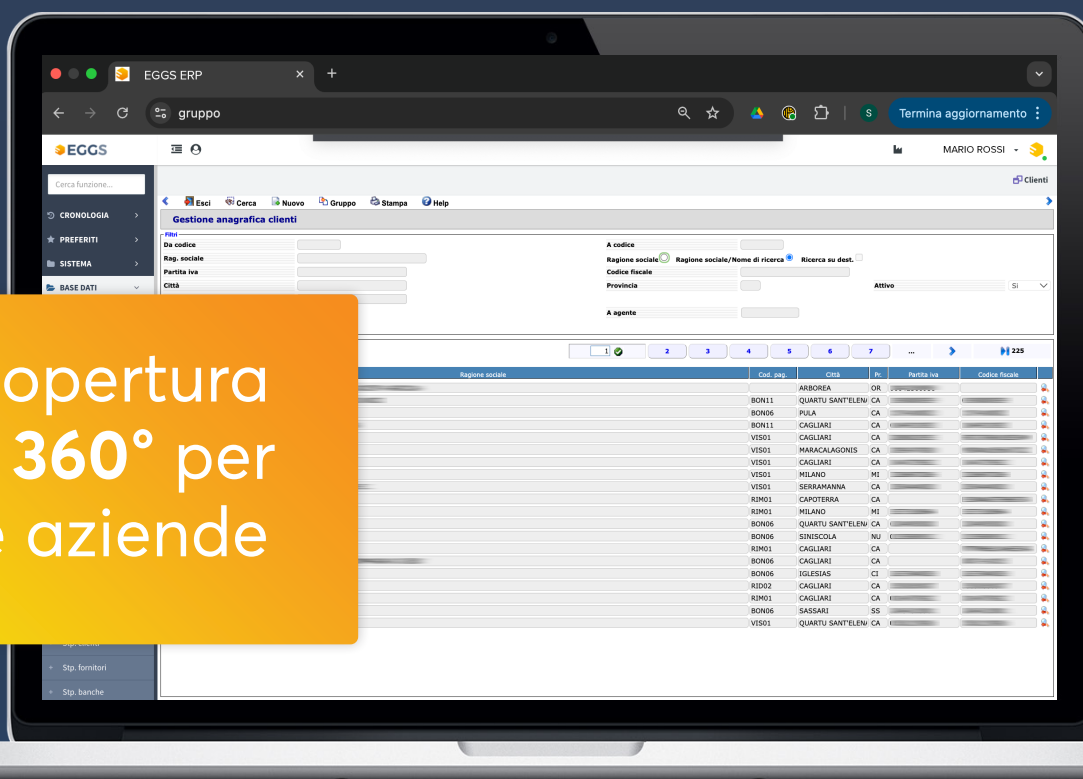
EGGS ERP

gruppo

Termina aggiornamento

EGGS

MARIO ROSSI

Cerca funzione...

CRONOLOGIA

PREFERITI

SISTEMA

BASE DATI

Clienti

Esci Cerca Nuovo Gruppo Stampa Help

Gestione anagrafica clienti

Filtri

Da codice

Rag. sociale

Partita iva

Città

A codice

Ragione sociale Ragione sociale/Nome di ricerca Ricerca su dest.

Codice fiscale

Provincia

Attivo Sì

A agente

1 2 3 4 5 6 7 ... 225

opertura
360° per
e aziende

| Ragione sociale | Cod. pag. | Città | Pr. | Partita iva | Codice fiscale |
|---|---|---|---|---|---|
| | | ARBOREA | OR | | |
| | BON11 | QUARTU SANT'ELEN | CA | | |
| | BON06 | PULA | CA | | |
| | BON11 | CAGLIARI | CA | | |
| | VIS01 | CAGLIARI | CA | | |
| | VIS01 | MARACALAGONIS | CA | | |
| | VIS01 | CAGLIARI | CA | | |
| | VIS01 | MILANO | MI | | |
| | VIS01 | SERRAMANNA | CA | | |
| | RIM01 | CAPOTERRA | CA | | |
| | RIM01 | MILANO | MI | | |
| | BON06 | QUARTU SANT'ELEN | CA | | |
| | BON06 | SINISCOLA | NU | | |
| | RIM01 | CAGLIARI | CA | | |
| | BON06 | CAGLIARI | CA | | |
| | BON06 | IGLESIAS | CI | | |
| | RID02 | CAGLIARI | CA | | |
| | RIM01 | CAGLIARI | CA | | |
| | BON06 | SASSARI | SS | | |
| | VIS01 | QUARTU SANT'ELEN | CA | | |

Stp. fornitori

Stp. banche